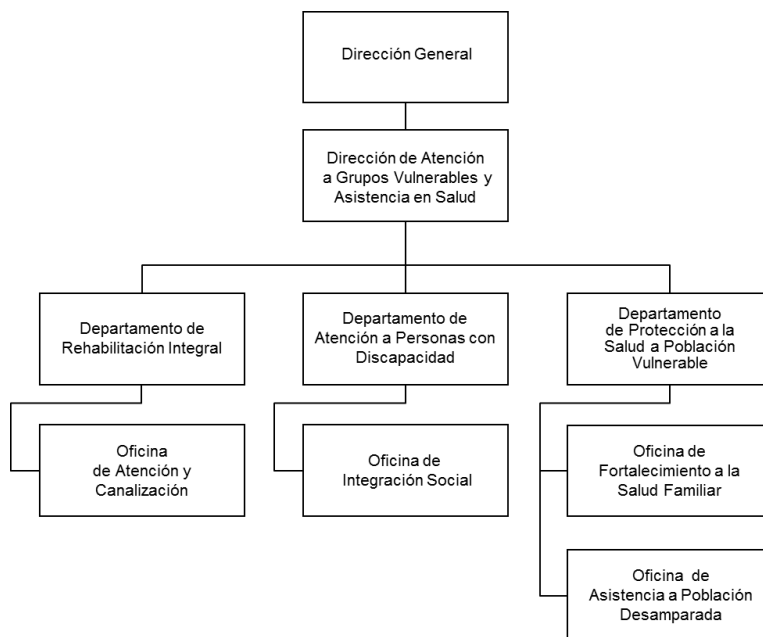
Dirección General

Dirección de Atención a Grupos Vulnerables y Asistencia en Salud

Departamento de Rehabilitación Integral

Oficina de Atención y Canalización

Departamento de Atención a Personas con Discapacidad

Oficina de Integración Social

Departamento de Protección a la Salud a Población Vulnerable

Oficina de Fortalecimiento a la Salud Familiar

Oficina de Asistencia a Población Desamparada